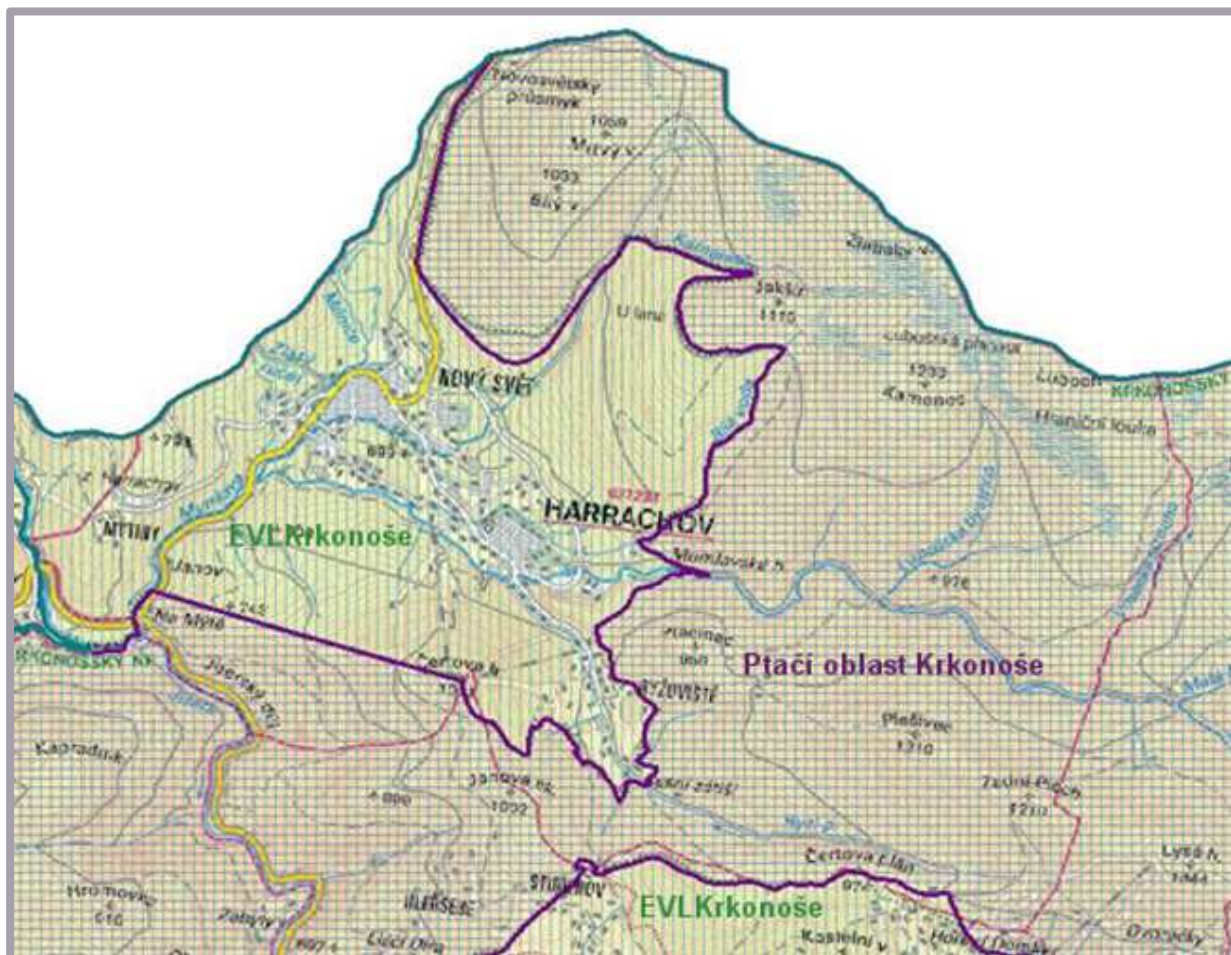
Novosvětský průsmyk
1058
Mumlavský v.
1033
Bílý v.
Žďárský v.
Jakšín
1116
U lanu
Lubošská plošina
1233
Kamenec
Luboch
KRKONOŠSKÝ
Hraniční louka
NOVÝ SVĚT
Mumlava
Zlatý potok
795
Z. Harrachov
695
HARRACHOV
MTÝNY
EVLKrkonoše
Mumlavský n.
Janov
745
Na Mýtě
KRKONOŠSKÝ NP
Jizerský důl
Čertova h.
RÝŽOVIŠTĚ
Ptačí oblast Krkonoše
Ptačinec
Plešivec
1210
Kapradník
Janova sk.
1002
890
Dvoraček
Čertova Pláň
1210
Hromovka
610
Zalužný v.
STUDENOV
JILEMNICE
EVLKrkonoše
Čertova pláň
974
Kostelní v.
Horní Domky
Lysá h.
1344
Dvoraček
Cerci Dira